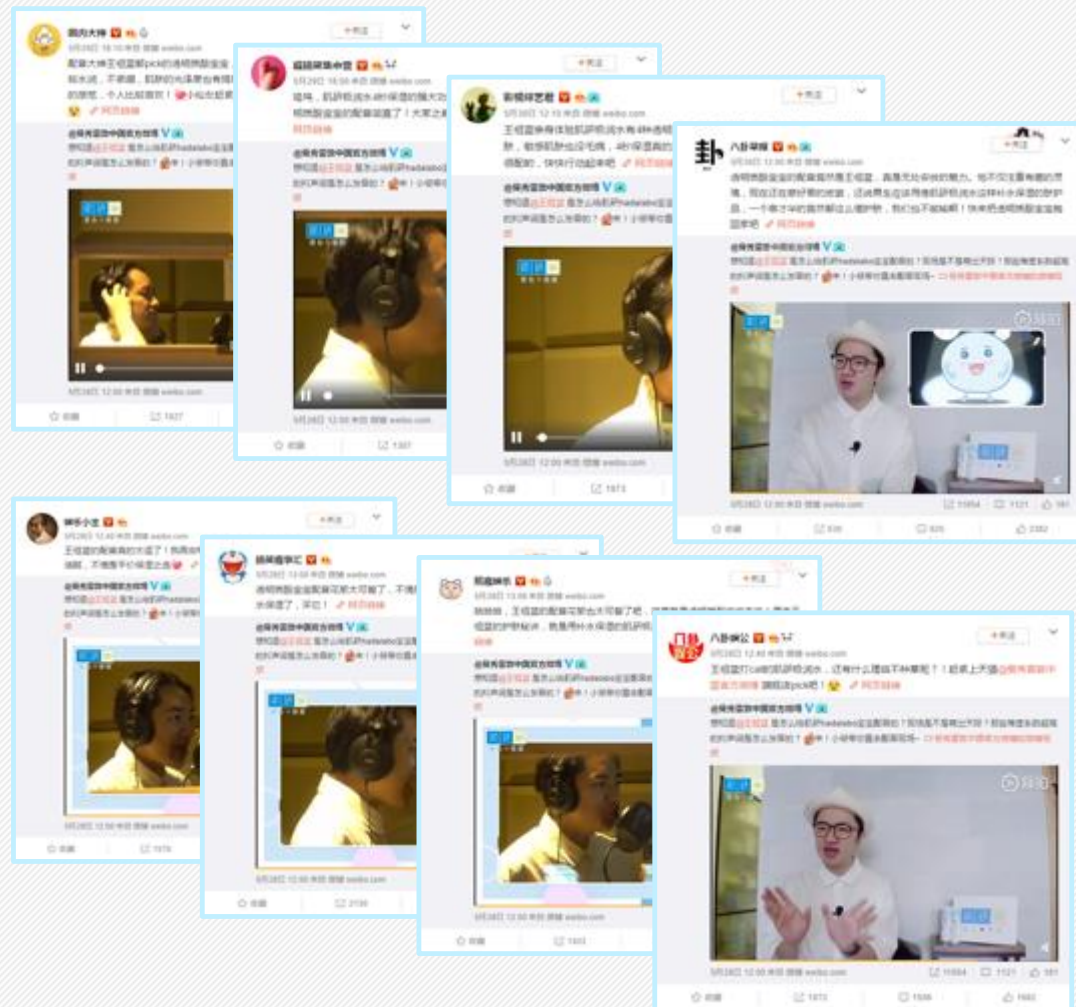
+关注

+关注

+关注

卦 八卦早报

+关注

@肌肤未来中国官方微博

1927

1307

1973

11054

1121

+关注

+关注

+关注

八卦娱公

+关注

@肌肤未来中国官方微博

1976

2156

1903

11054

1121

1973

1506

1660